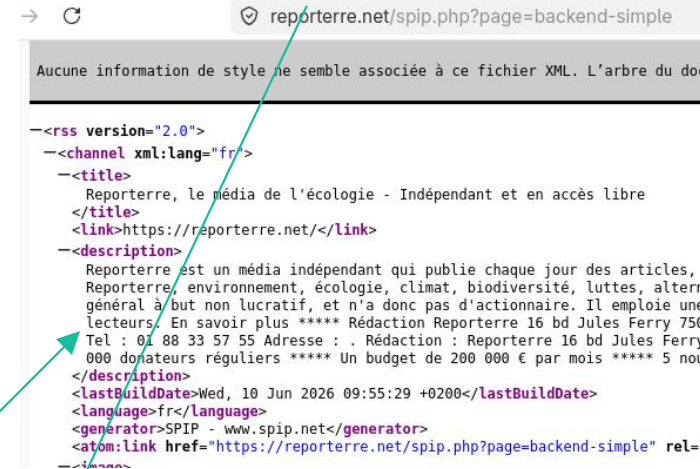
reporterre.net/spip.php?page=backend-simple

Aucune information de style ne semble associée à ce fichier XML. L'arbre du do

−<rss version="2.0">
−<channel xml:lang="fr">
−<title>
Reporterre, le média de l'écologie - Indépendant et en accès libre
</title>
<link>https://reporterre.net/</link>
−<description>
Reporterre est un média indépendant qui publie chaque jour des articles, Reporterre, environnement, écologie, climat, biodiversité, luttes, altern général à but non lucratif, et n'a donc pas d'actionnaire. Il emploie une lecteurs. En savoir plus ***** Rédaction Reporterre 16 bd Jules Ferry 750 Tel : 01 88 33 57 55 Adresse : . Rédaction : Reporterre 16 bd Jules Ferry 000 donateurs réguliers ***** Un budget de 200 000 € par mois ***** 5 nou
</description>
<lastBuildDate>Wed, 10 Jun 2026 09:55:29 +0200</lastBuildDate>
<language>fr</language>
<generator>SPIP - www.spip.net</generator>
<atom:link href="https://reporterre.net/spip.php?page=backend-simple" rel=
−<image>